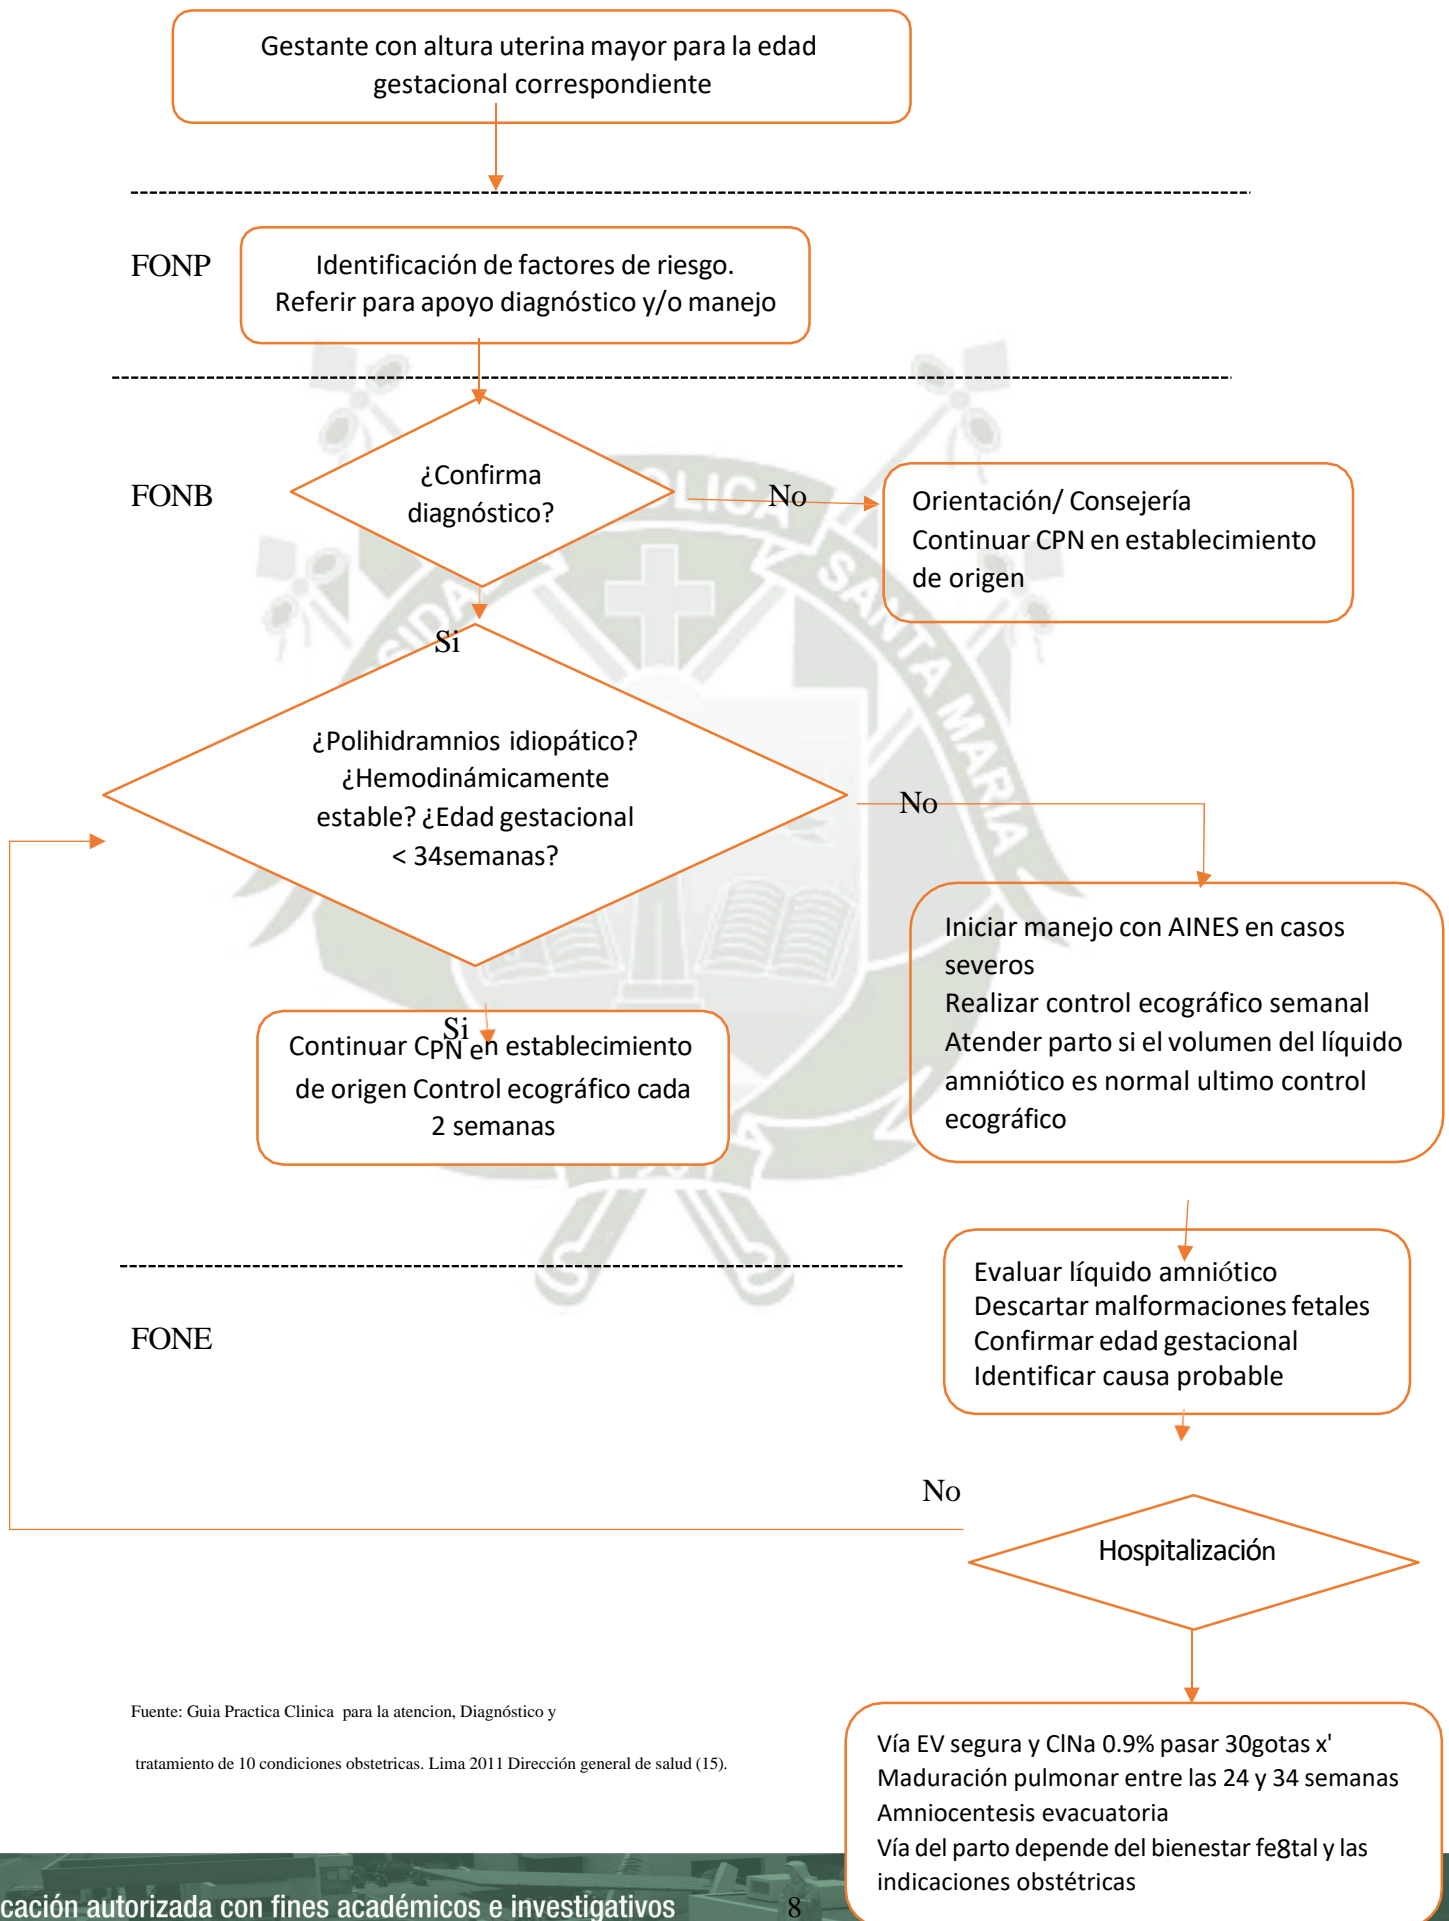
Gestante con altura uterina mayor para la edad gestacional correspondiente

FONP

Identificación de factores de riesgo. Referir para apoyo diagnóstico y/o manejo

FONB

¿Confirma diagnóstico?

No

Orientación/ Consejería
Continuar CPN en establecimiento de origen

Si

¿Polihidramnios idiopático? ¿Hemodinámicamente estable? ¿Edad gestacional < 34semanas?

No

Iniciar manejo con AINES en casos severos
Realizar control ecográfico semanal
Atender parto si el volumen del líquido amniótico es normal ultimo control ecográfico

Si

Continuar CPN en establecimiento de origen Control ecográfico cada 2 semanas

FONE

Evaluar líquido amniótico
Descartar malformaciones fetales
Confirmar edad gestacional
Identificar causa probable

No

Hospitalización

Fuente: Guia Practica Clinica para la atencion, Diagnóstico y tratamiento de 10 condiciones obstetricas. Lima 2011 Dirección general de salud (15).

Vía EV segura y ClNa 0.9% pasar 30gotas x'
Maduración pulmonar entre las 24 y 34 semanas
Amniocentesis evacuatoria
Vía del parto depende del bienestar fe8tal y las indicaciones obstétricas

cación autorizada con fines académicos e investigativos

8